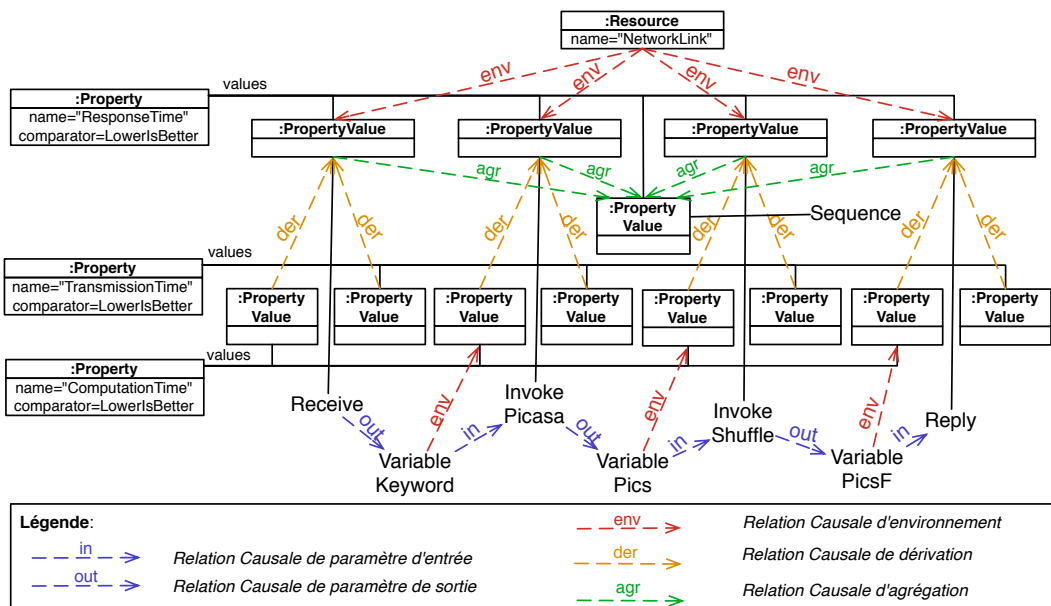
:Resource
name="NetworkLink"

env env env env

values

:Property
name="ResponseTime"
comparator=LowerIsBetter

:PropertyValue :PropertyValue :PropertyValue :PropertyValue

agr agr agr agr

:Property Value

Sequence

der der der der der der der der

values

:Property
name="TransmissionTime"
comparator=LowerIsBetter

:Property Value :Property Value :Property Value :Property Value :Property Value :Property Value :Property Value :Property Value

values

:Property
name="ComputationTime"
comparator=LowerIsBetter

Receive
out
Variable Keyword
env
in
Invoke Picasa
out
Variable Pics
env
in
Invoke Shuffle
out
Variable PicsF
env
in
Reply

Légende:
in Relation Causale de paramètre d'entrée
out Relation Causale de paramètre de sortie
env Relation Causale d'environnement
der Relation Causale de dérivation
agr Relation Causale d'agrégation